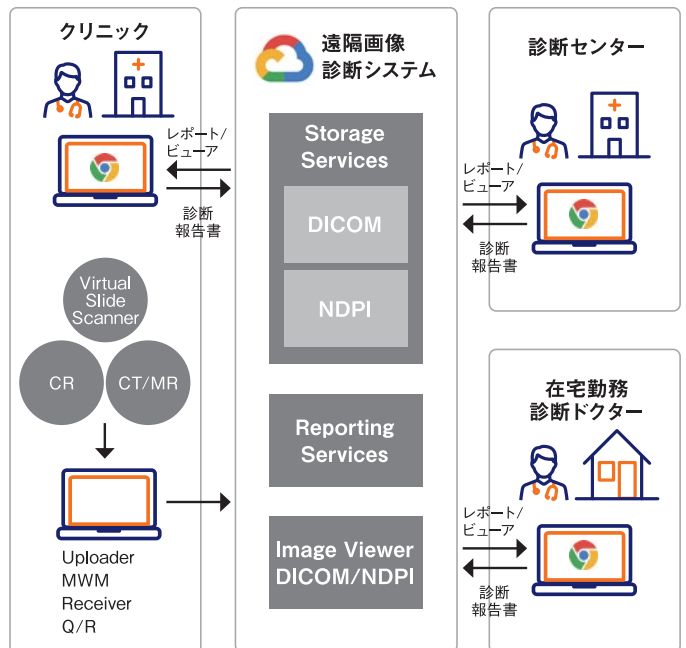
クリニック

レポート/
ビューア

診断
報告書

Virtual
Slide
Scanner

CR

CT/MR

Uploader
MWM
Receiver
Q/R

遠隔画像
診断システム

Storage
Services

DICOM

NDPI

Reporting
Services

Image Viewer
DICOM/NDPI

診断センター

レポート/
ビューア

診断
報告書

在宅勤務
診断ドクター

レポート/
ビューア

診断
報告書